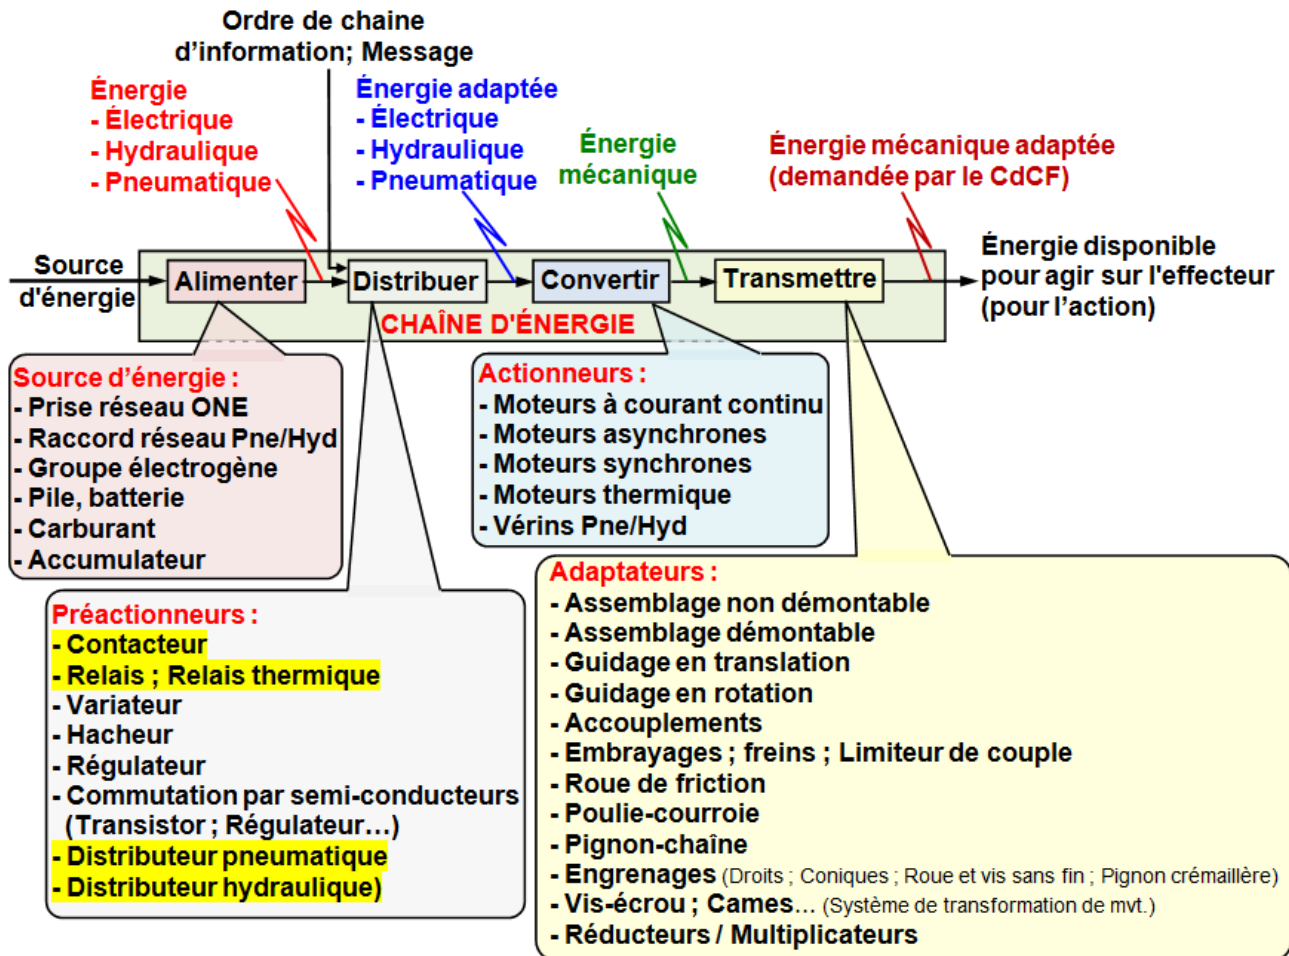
Ordre de chaine d'information; Message

Énergie
- Électrique
- Hydraulique
- Pneumatique

Énergie adaptée
- Électrique
- Hydraulique
- Pneumatique

Énergie mécanique

Énergie mécanique adaptée (demandée par le CdCF)

Source d'énergie

Alimenter

Distribuer

Convertir

Transmettre

Énergie disponible pour agir sur l'effecteur (pour l'action)

CHAÎNE D'ÉNERGIE

Source d'énergie :
- Prise réseau ONE
- Raccord réseau Pne/Hyd
- Groupe électrogène
- Pile, batterie
- Carburant
- Accumulateur

Actionneurs :
- Moteurs à courant continu
- Moteurs asynchrones
- Moteurs synchrones
- Moteurs thermique
- Vérins Pne/Hyd

Préactionneurs :
- Contacteur
- Relais ; Relais thermique
- Variateur
- Hacheur
- Régulateur
- Commutation par semi-conducteurs (Transistor ; Régulateur…)
- Distributeur pneumatique
- Distributeur hydraulique)

Adaptateurs :
- Assemblage non démontable
- Assemblage démontable
- Guidage en translation
- Guidage en rotation
- Accouplements
- Embrayages ; freins ; Limiteur de couple
- Roue de friction
- Poulie-courroie
- Pignon-chaîne
- Engrenages (Droits ; Coniques ; Roue et vis sans fin ; Pignon crémaillère)
- Vis-écrou ; Cames… (Système de transformation de mvt.)
- Réducteurs / Multiplicateurs